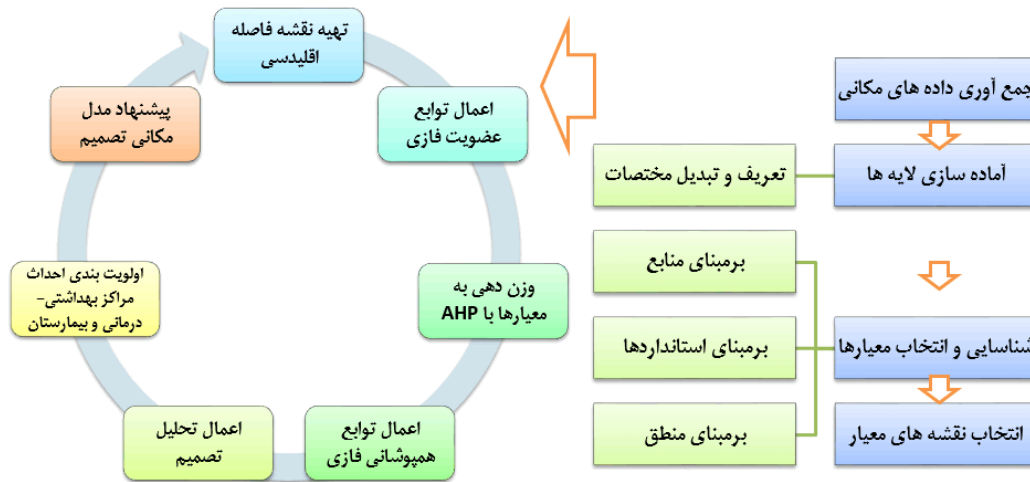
جمع آوری داده های مکانی

آماده سازی لایه ها

تعریف و تبدیل مختصات

برمبنای منابع

برمبنای استانداردها

برمبنای منطق

شناسایی و انتخاب معیارها

انتخاب نقشه های معیار

تهیه نقشه فاصله اقلیدسی

اعمال توابع عضویت فازی

وزن دهی به معیارها با AHP

اعمال توابع همپوشانی فازی

اعمال تحلیل تصمیم

اولویت بندی احداث مراکز بهداشتی-درمانی و بیمارستان

پیشنهاد مدل مکانی تصمیم